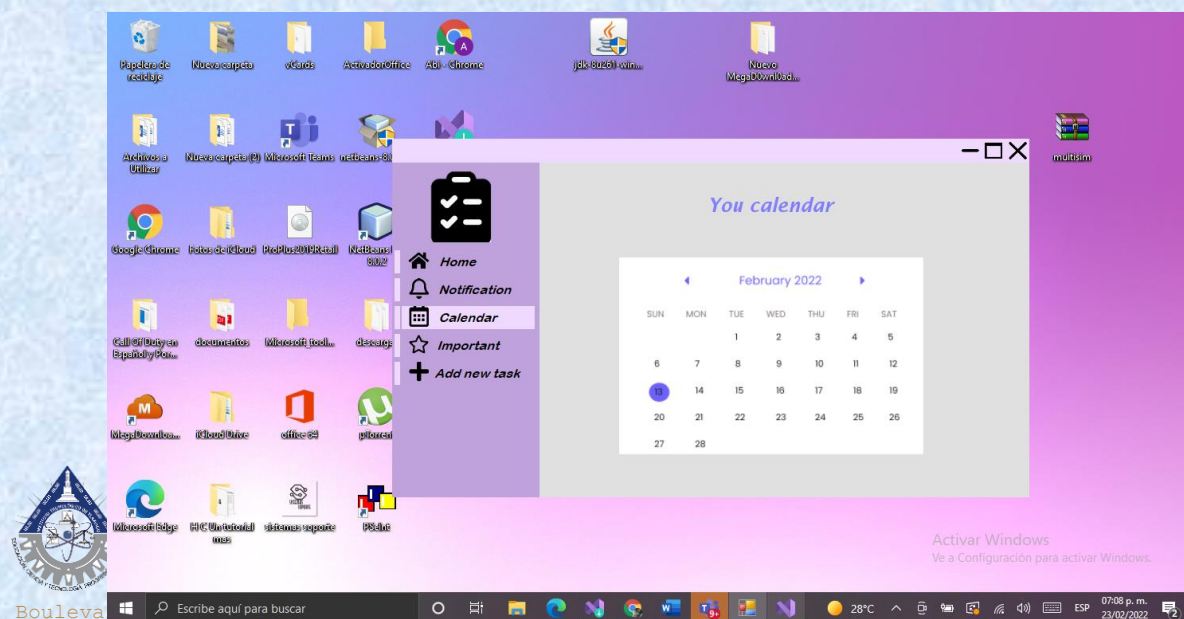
Papelera de reciclaje
Nueva carpeta
vCards
ActivadorOffice
Abi - Chrome
jdk 8u261 win...
Nuevo MegaD0wnl0ad...
Archivos a Utilizar
Nueva carpeta (2)
Microsoft Teams
netbeans 8.
multisim
Google Chrome
Fotos de iCloud
ProPlus2019Retail
NetBeans 8.2
Call Of Duty en Español y Por...
documentos
Microsoft_tool...
descarg
MegaDownloa...
iCloud Drive
office 64
utorrent
Microsoft Edge
HC Un tutorial mas
sistemas soporte
PSeInt

You calendar

Home
Notification
Calendar
Important
Add new task

February 2022

| SUN | MON | TUE | WED | THU | FRI | SAT |
|---|---|---|---|---|---|---|
| | | 1 | 2 | 3 | 4 | 5 |
| 6 | 7 | 8 | 9 | 10 | 11 | 12 |
| 13 | 14 | 15 | 16 | 17 | 18 | 19 |
| 20 | 21 | 22 | 23 | 24 | 25 | 26 |
| 27 | 28 | | | | | |

Activar Windows
Ve a Configuración para activar Windows.

Bouleva
Escribe aquí para buscar
28°C
ESP
07:08 p. m.
23/02/2022